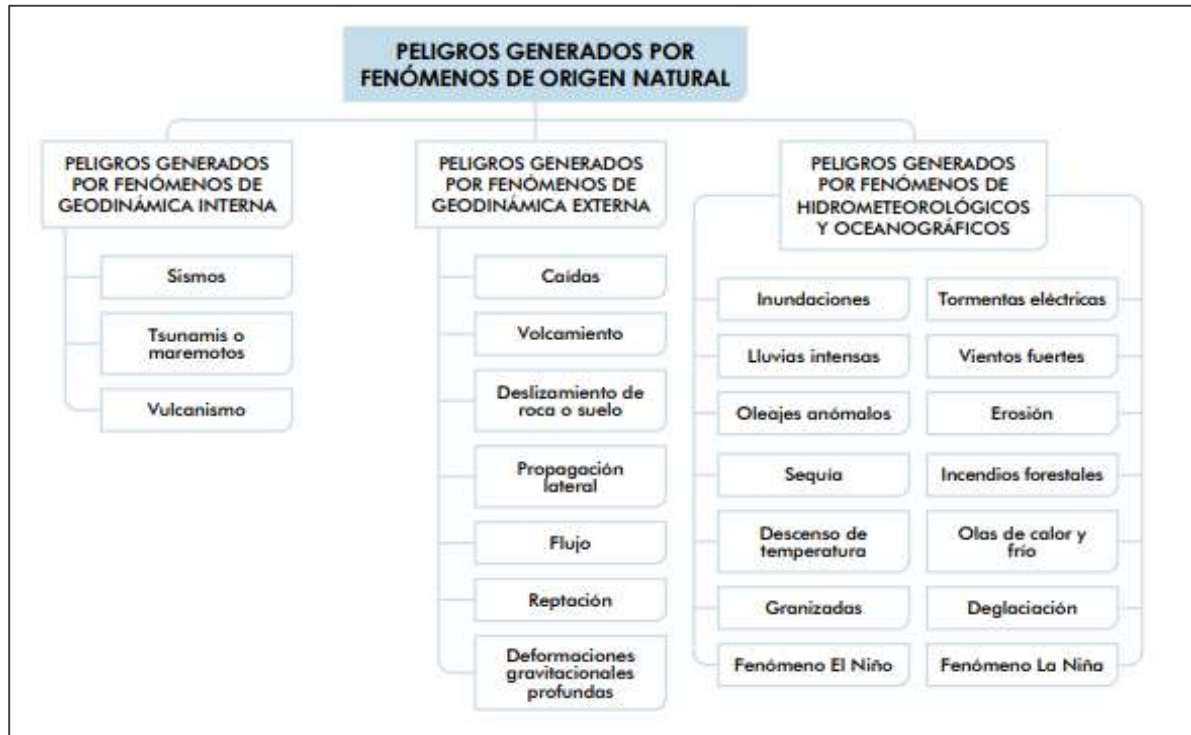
PELIGROS GENERADOS POR FENÓMENOS DE ORIGEN NATURAL

PELIGROS GENERADOS POR FENÓMENOS DE GEODINÁMICA INTERNA

Sismos

Tsunamis o maremotos

Vulcanismo

PELIGROS GENERADOS POR FENÓMENOS DE GEODINÁMICA EXTERNA

Caídas

Volcamiento

Deslizamiento de roca o suelo

Propagación lateral

Flujo

Reptación

Deformaciones gravitacionales profundas

PELIGROS GENERADOS POR FENÓMENOS DE HIDROMETEOROLÓGICOS Y OCEANOGRÁFICOS

Inundaciones

Lluvias intensas

Oleajes anómalos

Sequía

Descenso de temperatura

Granizadas

Fenómeno El Niño

Tormentas eléctricas

Vientos fuertes

Erosión

Incendios forestales

Olas de calor y frío

Deglaciación

Fenómeno La Niña